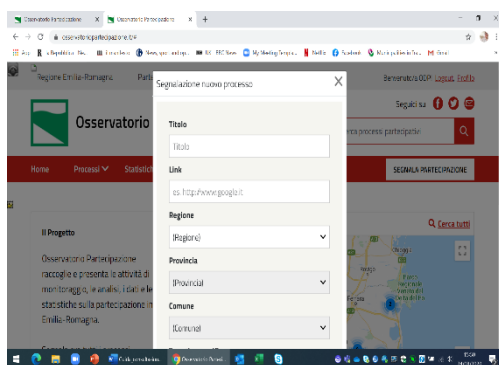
Osservatorio Partecipazione × Osservatorio Partecipazione × +

← → C osservatoriopartecipazione.it/#

Regione Emilia-Romagna Parte

Benvenuto OOP Logout Profilo

Osservatorio

Seguici su

Cerca processi partecipativi

Home Processi Statistic

SEGNALA PARTECIPAZIONE

Il Progetto

Osservatorio Partecipazione raccoglie e presenta le attività di monitoraggio, le analisi, i dati e le statistiche sulla partecipazione in Emilia-Romagna.

Cerca tutti

Segnalazione nuovo processo

Titolo

Titolo

Link

es. http://www.google.it

Regione

[Regione]

Provincia

[Provincia]

Comune

[Comune]

Guida introduttiva

Osservatorio Parteci

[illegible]